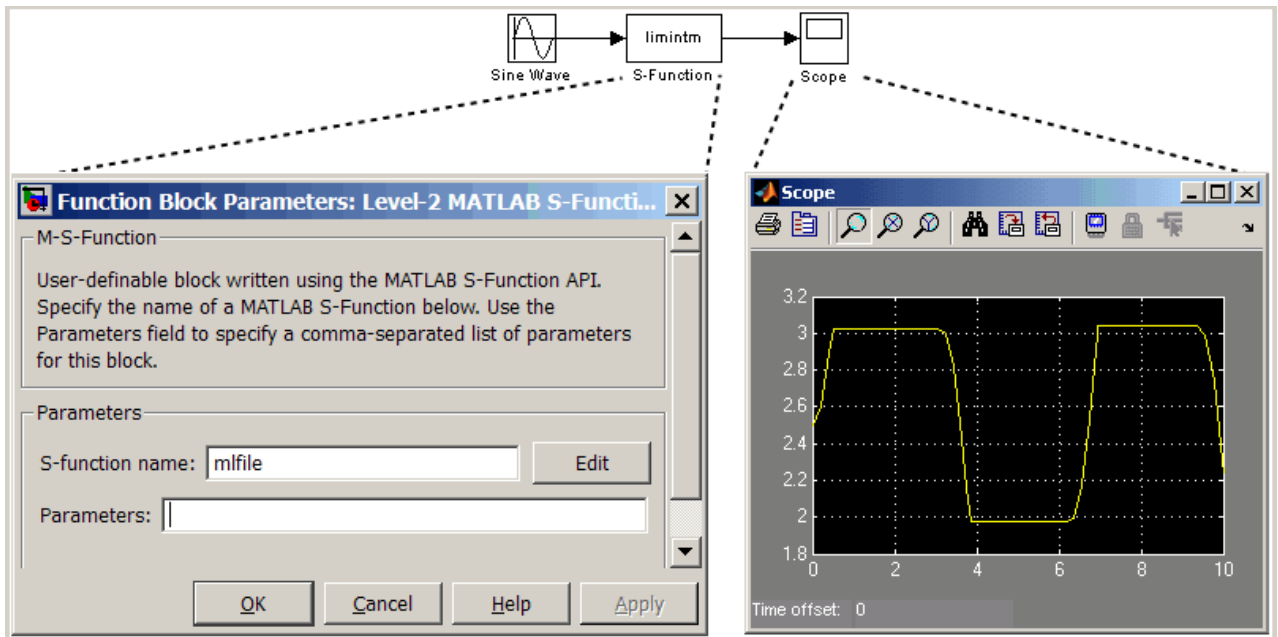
limintm

Sine Wave

S-Function

Scope

Function Block Parameters: Level-2 MATLAB S-Functi...

M-S-Function

User-definable block written using the MATLAB S-Function API. Specify the name of a MATLAB S-Function below. Use the Parameters field to specify a comma-separated list of parameters for this block.

Parameters

S-function name: mlfile

Edit

Parameters:

OK

Cancel

Help

Apply

Scope

3.2
3
2.8
2.6
2.4
2.2
2
1.8

0
2
4
6
8
10

Time offset: 0